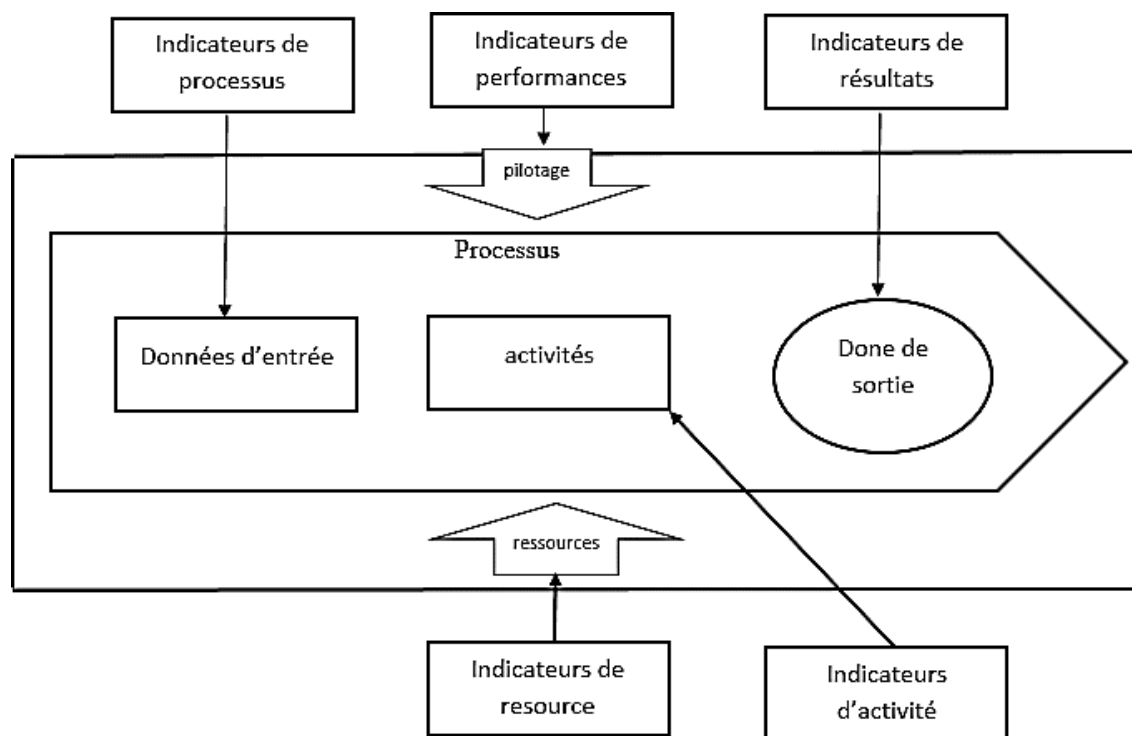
Indicateurs de processus

Indicateurs de performances

Indicateurs de résultats

pilotage

Processus

Données d'entrée

activités

Done de sortie

ressources

Indicateurs de resource

Indicateurs d'activité